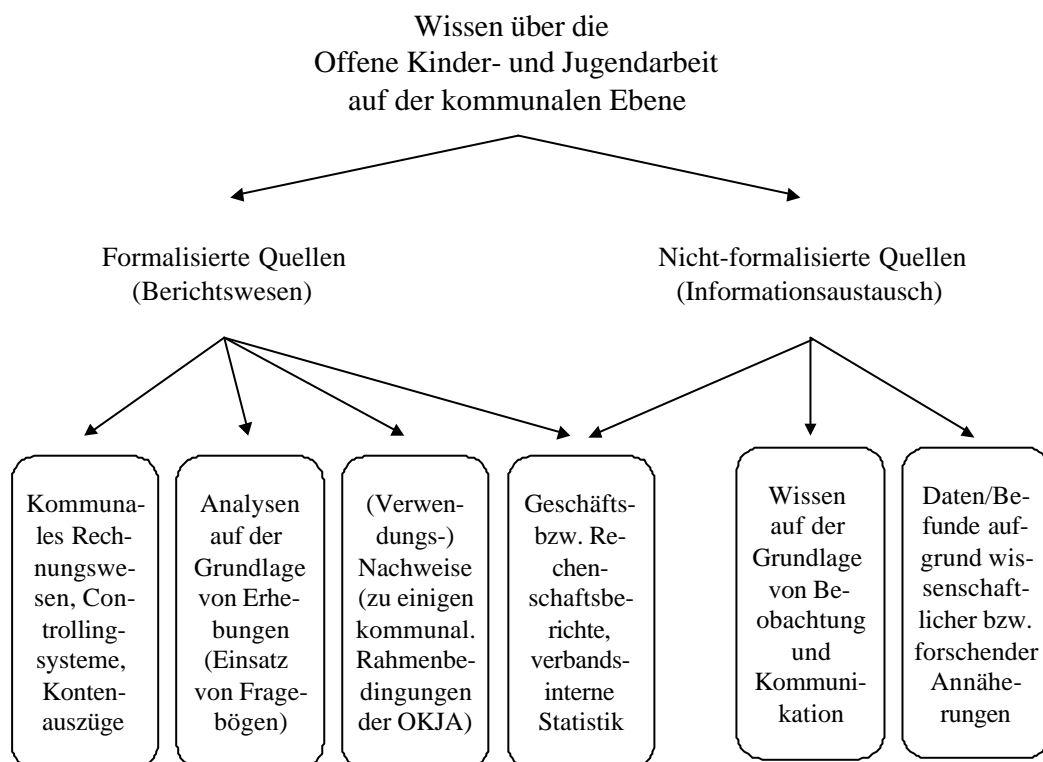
Wissen über die
Offene Kinder- und Jugendarbeit
auf der kommunalen Ebene

Formalisierte Quellen
(Berichtswesen)

Nicht-formalisierte Quellen
(Informationsaustausch)

Kommunales Rechnungswesen, Controllingsysteme, Kontenauszüge

Analysen auf der Grundlage von Erhebungen (Einsatz von Fragebögen)

(Verwendungs-) Nachweise (zu einigen kommunal. Rahmenbedingungen der OKJA)

Geschäftsbzw. Rechenschaftsberichte, verbandsinterne Statistik

Wissen auf der Grundlage von Beobachtung und Kommunikation

Daten/Befunde aufgrund wissenschaftlicher bzw. forschender Annäherungen